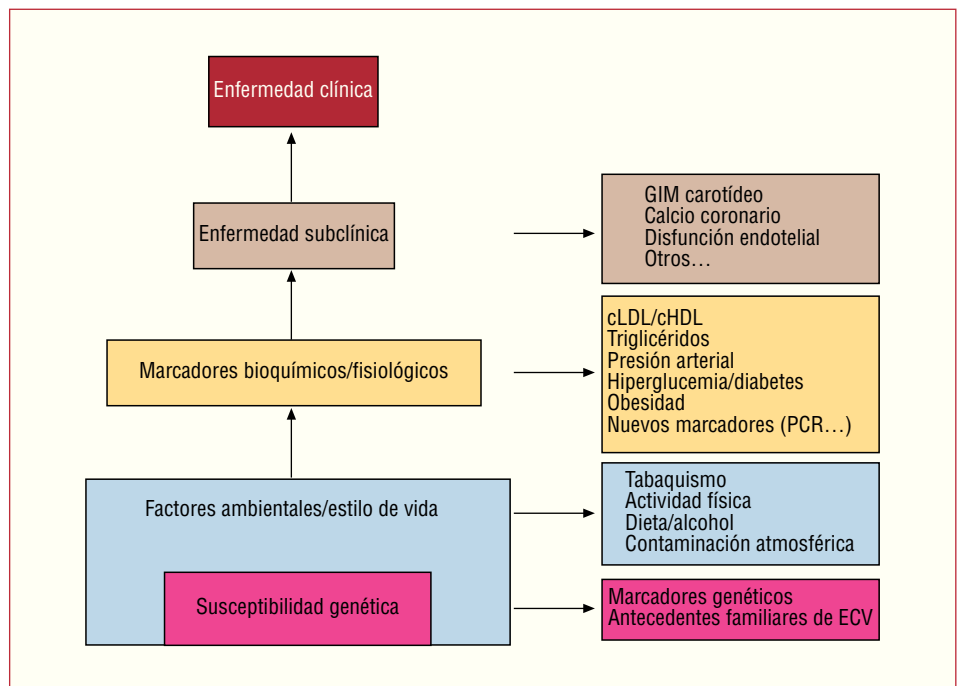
Enfermedad clínica

Enfermedad subclínica

GIM carotídeo
Calcio coronario
Disfunción endotelial
Otros…

Marcadores bioquímicos/fisiológicos

cLDL/cHDL
Triglicéridos
Presión arterial
Hiperglucemia/diabetes
Obesidad
Nuevos marcadores (PCR…)

Factores ambientales/estilo de vida

Tabaquismo
Actividad física
Dieta/alcohol
Contaminación atmosférica

Susceptibilidad genética

Marcadores genéticos
Antecedentes familiares de ECV